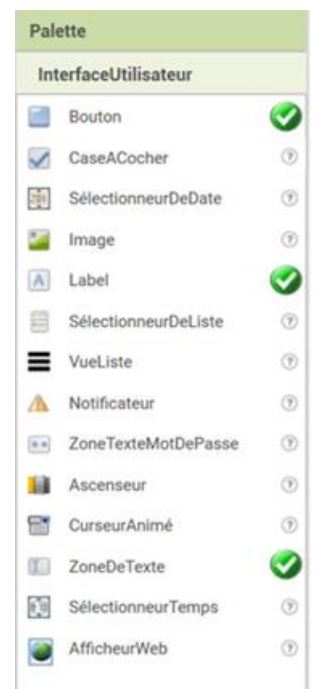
Palette

InterfaceUtilisateur

Bouton

CaseACocher

SélectionneurDeDate

Image

Label

SélectionneurDeListe

VueListe

Notificateur

ZoneTexteMotDePasse

Ascenseur

CurseurAnimé

ZoneDeTexte

SélectionneurTemps

AfficheurWeb